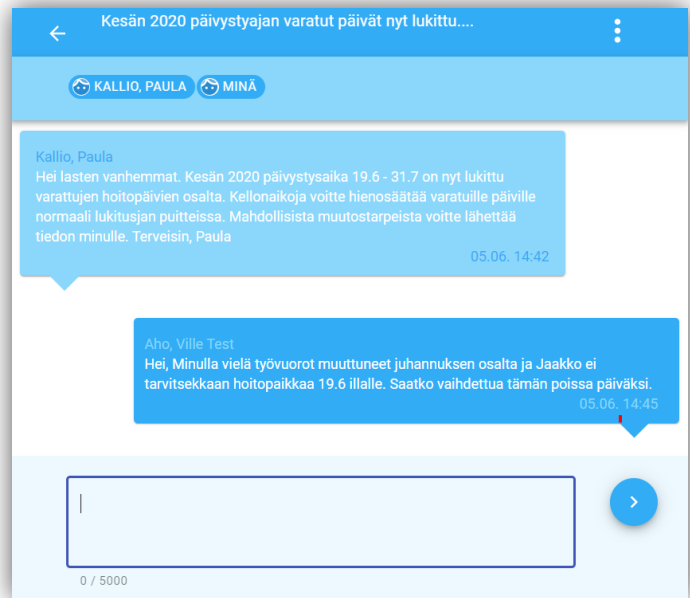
Kesän 2020 päivystyajan varatut päivät nyt lukittu....

KALLIO, PAULA MINÄ

Kallio, Paula
Hei lasten vanhemmat. Kesän 2020 päivystysaika 19.6 - 31.7 on nyt lukittu varattujen hoitopäivien osalta. Kellonaikoja voitte hienosäätää varatuille päiville normaali lukitusjan puitteissa. Mahdollisista muutostarpeista voitte lähettää tiedon minulle. Terveisin, Paula
05.06. 14:42

Aho, Ville Test
Hei, Minulla vielä työvuorot muuttuneet juhannuksen osalta ja Jaakko ei tarvitsekkaan hoitopaikkaa 19.6 illalle. Saatko vaihdettua tämän poissa päiväksi.
05.06. 14:45

0 / 5000